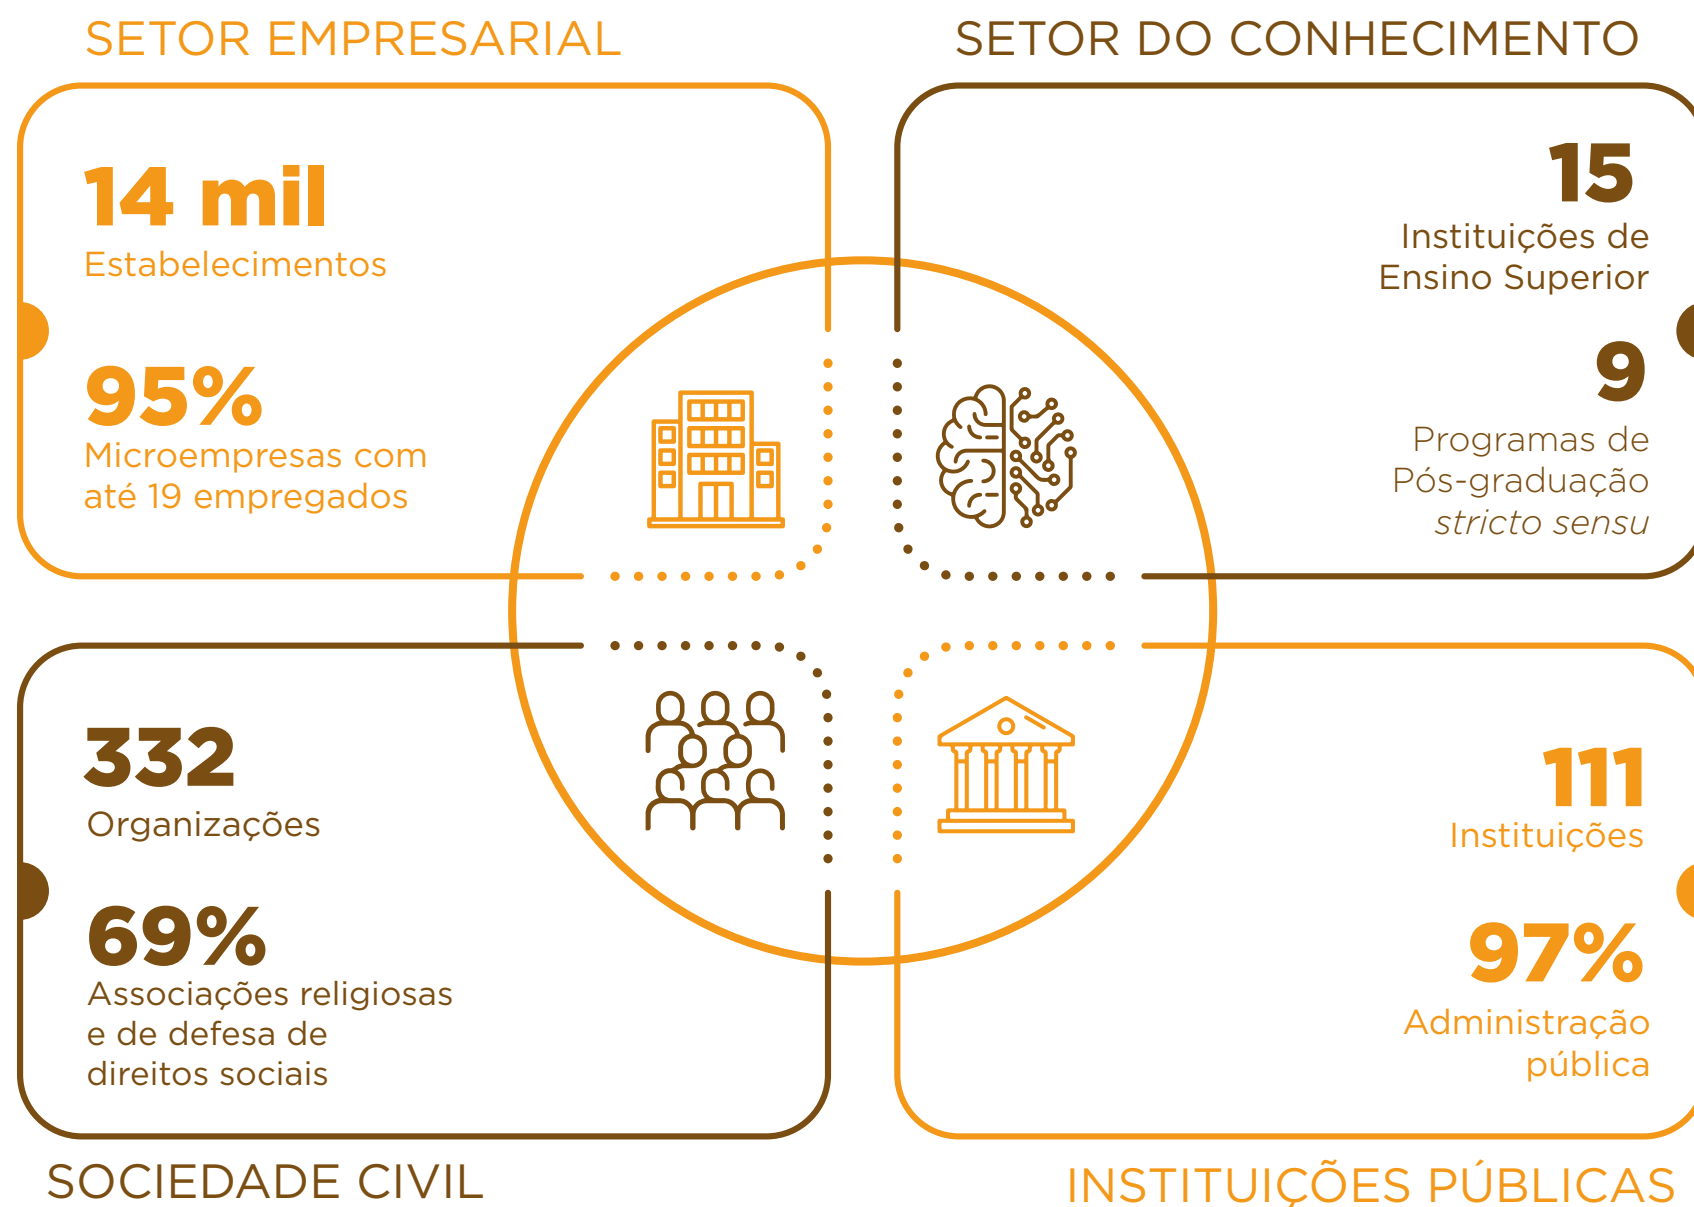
SETOR EMPRESARIAL

14 mil
Estabelecimentos

95%
Microempresas com até 19 empregados

SETOR DO CONHECIMENTO

15
Instituições de Ensino Superior

9
Programas de Pós-graduação stricto sensu

332
Organizações

69%
Associações religiosas e de defesa de direitos sociais

SOCIEDADE CIVIL

111
Instituições

97%
Administração pública

INSTITUIÇÕES PÚBLICAS